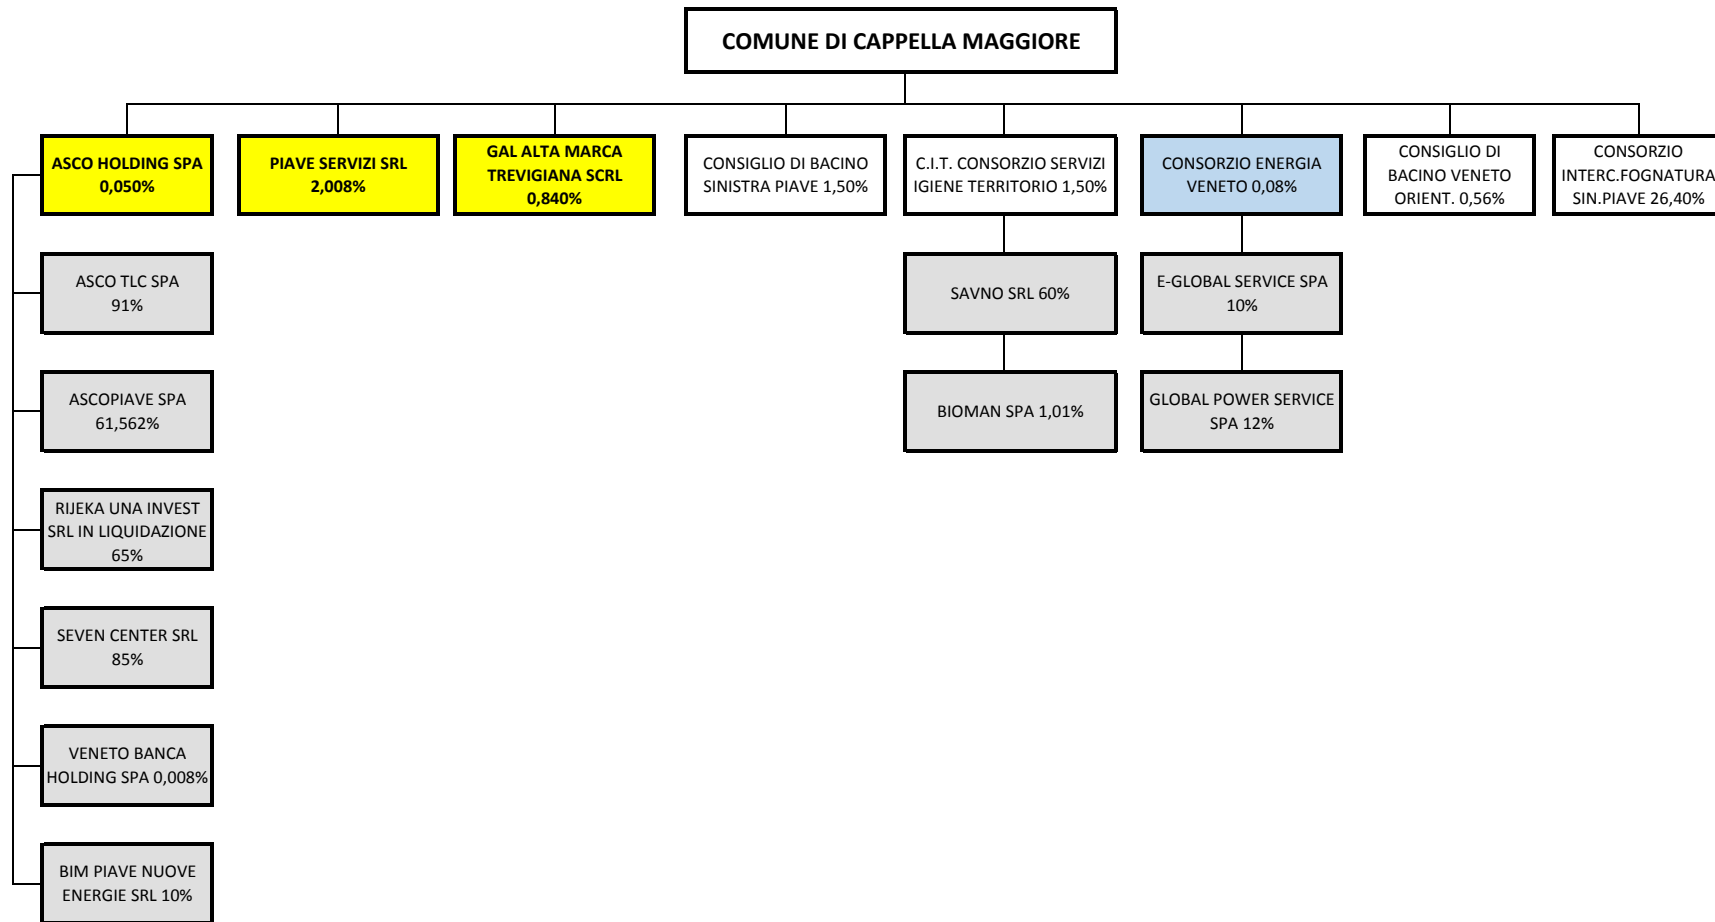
COMUNE DI CAPPELLA MAGGIORE

ASCO HOLDING SPA 0,050%

PIAVE SERVIZI SRL 2,008%

GAL ALTA MARCA TREVIGIANA SCRL 0,840%

CONSIGLIO DI BACINO SINISTRA PIAVE 1,50%

C.I.T. CONSORZIO SERVIZI IGIENE TERRITORIO 1,50%

CONSORZIO ENERGIA VENETO 0,08%

CONSIGLIO DI BACINO VENETO ORIENT. 0,56%

CONSORZIO INTERC.FOGNATURA SIN.PIAVE 26,40%

ASCO TLC SPA 91%

ASCOPIAVE SPA 61,562%

RIJEKA UNA INVEST SRL IN LIQUIDAZIONE 65%

SEVEN CENTER SRL 85%

VENETO BANCA HOLDING SPA 0,008%

BIM PIAVE NUOVE ENERGIE SRL 10%

SAVNO SRL 60%

BIOMAN SPA 1,01%

E-GLOBAL SERVICE SPA 10%

GLOBAL POWER SERVICE SPA 12%